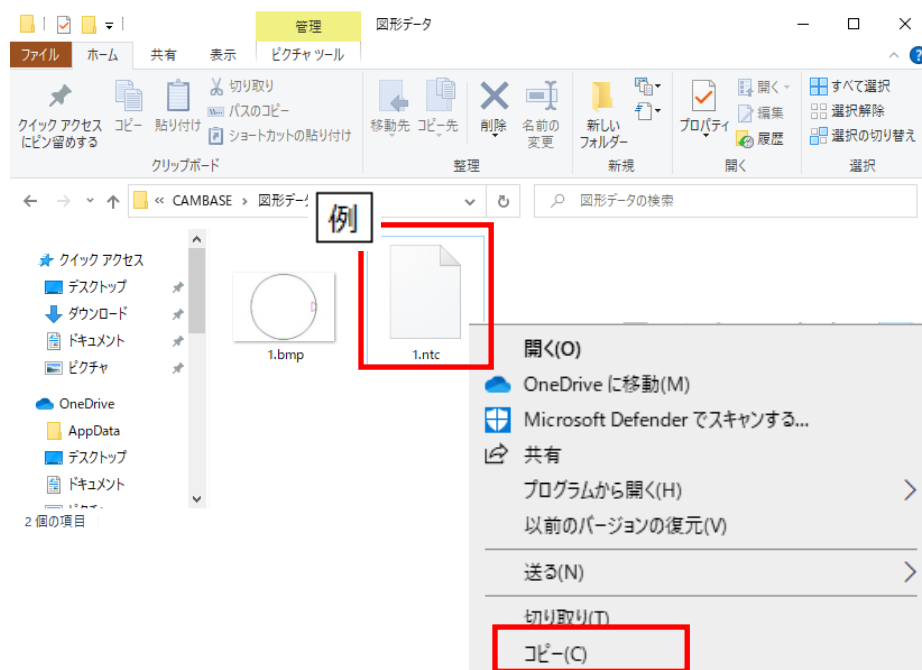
管理　図形データ

ファイル　ホーム　共有　表示　ピクチャ ツール

クイック アクセス にピン留めする　コピー　貼り付け　切り取り　パスのコピー　ショートカットの貼り付け
クリップボード

移動先　コピー先　削除　名前の変更
整理

新しい フォルダー
新規

プロパティ　開く　編集　履歴
開く

すべて選択　選択解除　選択の切り替え
選択

« CAMBASE › 図形デー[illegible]

図形データの検索

例

クイック アクセス
デスクトップ
ダウンロード
ドキュメント
ピクチャ
OneDrive
AppData
デスクトップ
ドキュメント

1.bmp
1.ntc

2 個の項目

開く(O)
OneDrive に移動(M)
Microsoft Defender でスキャンする...
共有
プログラムから開く(H)
以前のバージョンの復元(V)
送る(N)
切り取り(T)
コピー(C)